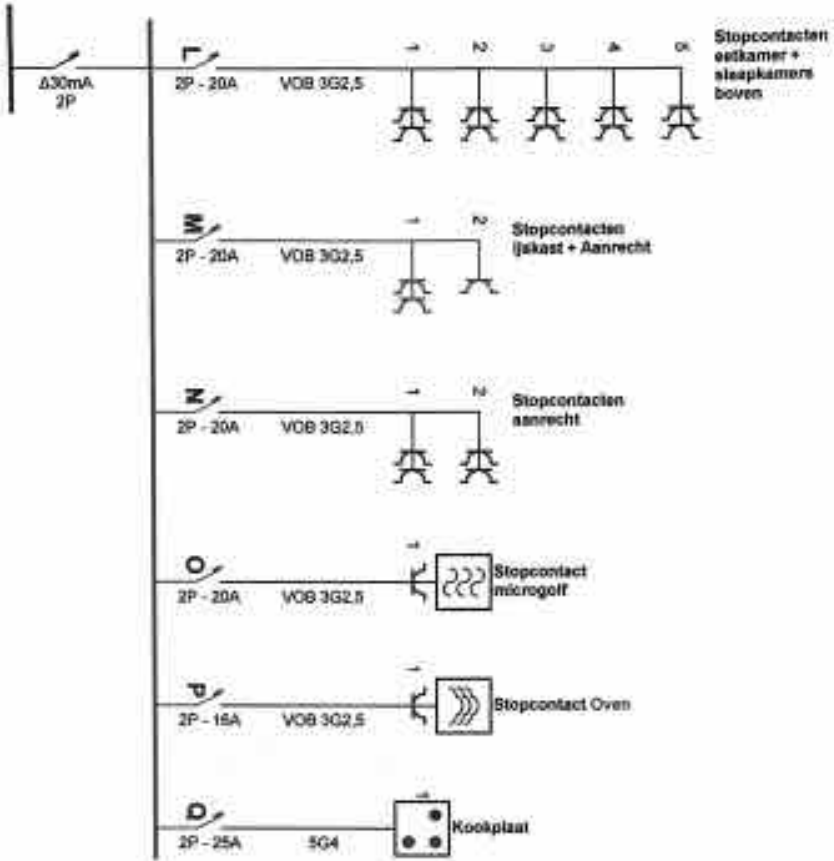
Δ30mA
2P

L
2P - 20A
VOB 3G2,5
1 2 3 4 5
Stopcontacten eetkamer + slaapkamers boven

M
2P - 20A
VOB 3G2,5
1 2
Stopcontacten ijskast + Aanrecht

N
2P - 20A
VOB 3G2,5
1 2
Stopcontacten aanrecht

O
2P - 20A
VOB 3G2,5
1
Stopcontact microgolf

P
2P - 16A
VOB 3G2,5
1
Stopcontact Oven

Q
2P - 25A
5G4
1
Kookplaat